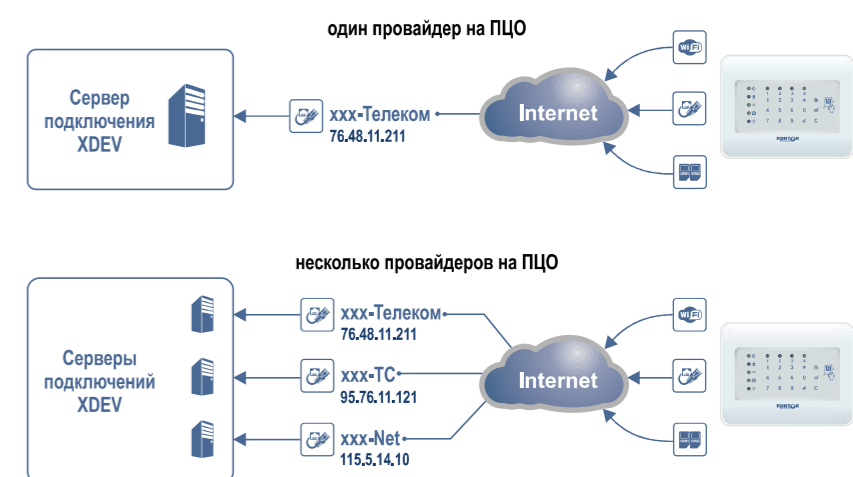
один провайдер на ПЦО

Сервер подключения XDEV

xxx-Телеком
76.48.11.211

Internet

WiFi

несколько провайдеров на ПЦО

Серверы подключений XDEV

xxx-Телеком
76.48.11.211

xxx-ТС
95.76.11.121

xxx-Net
115.5.14.10

Internet

WiFi